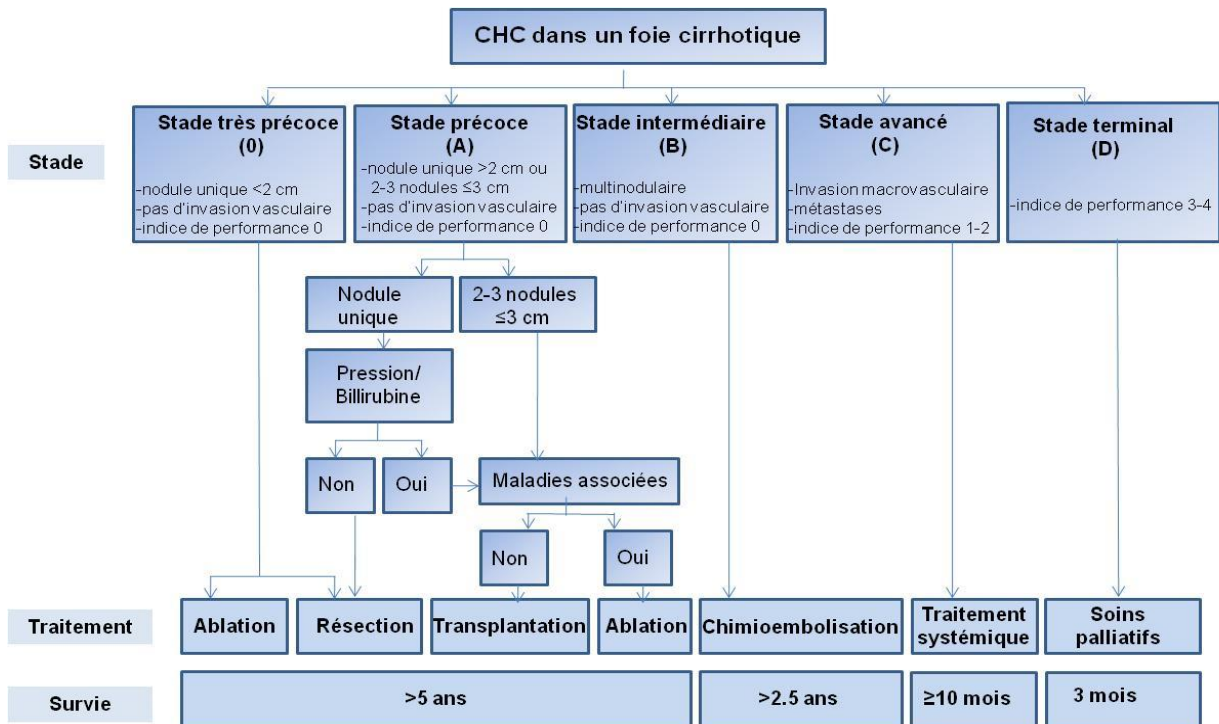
CHC dans un foie cirrhotique

Stade

Stade très précoce (0)
-nodule unique <2 cm
-pas d'invasion vasculaire
-indice de performance 0

Stade précoce (A)
-nodule unique >2 cm ou 2-3 nodules ≤3 cm
-pas d'invasion vasculaire
-indice de performance 0

Stade intermédiaire (B)
-multinodulaire
-pas d'invasion vasculaire
-indice de performance 0

Stade avancé (C)
-Invasion macrovasculaire
-métastases
-indice de performance 1-2

Stade terminal (D)
-indice de performance 3-4

Nodule unique

2-3 nodules ≤3 cm

Pression/ Billirubine

Non

Oui

Maladies associées

Non

Oui

Traitement

Ablation

Résection

Transplantation

Ablation

Chimioembolisation

Traitement systémique

Soins palliatifs

Survie

>5 ans

>2.5 ans

≥10 mois

3 mois